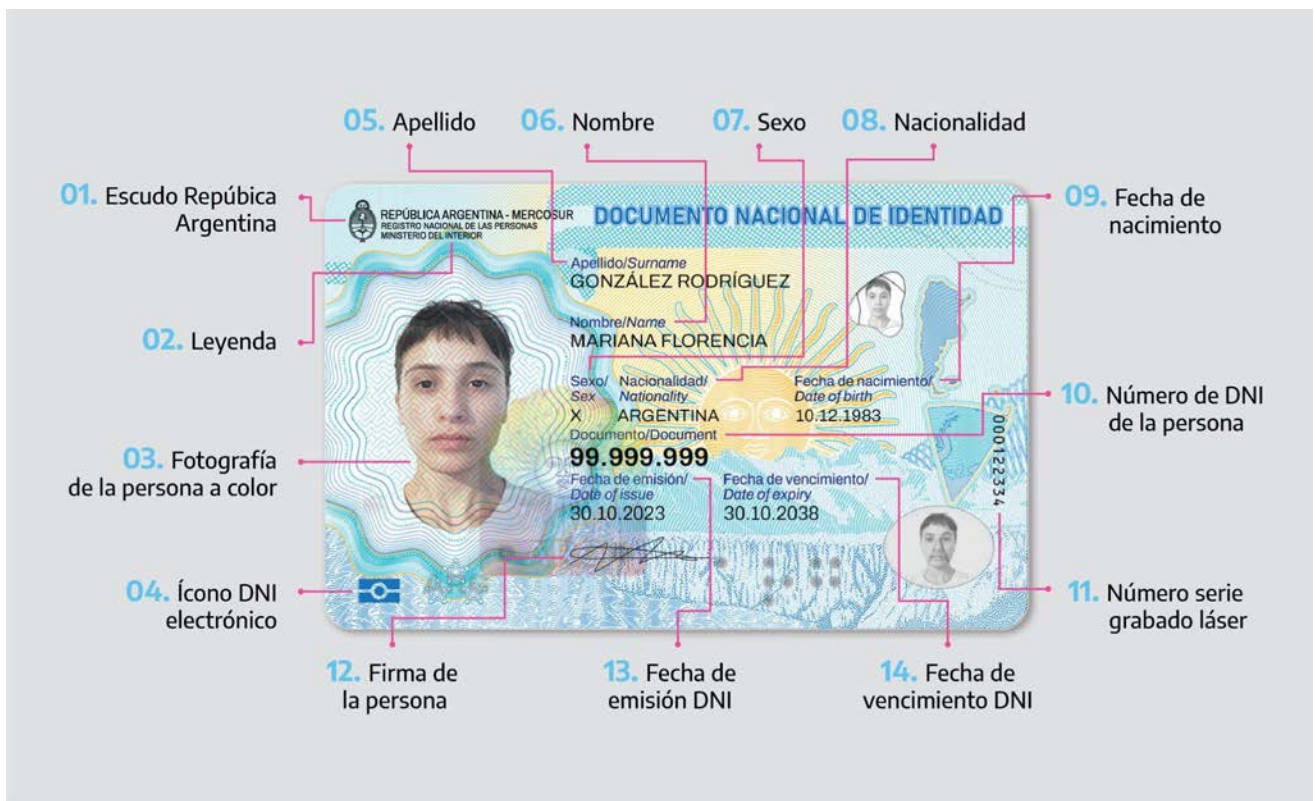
05. Apellido
06. Nombre
07. Sexo
08. Nacionalidad

01. Escudo República Argentina

REPÚBLICA ARGENTINA - MERCOSUR
REGISTRO NACIONAL DE LAS PERSONAS
MINISTERIO DEL INTERIOR

DOCUMENTO NACIONAL DE IDENTIDAD

09. Fecha de nacimiento

Apellido/Surname
GONZÁLEZ RODRÍGUEZ

02. Leyenda

Nombre/Name
MARIANA FLORENCIA

Sexo/ Sex
X

Nacionalidad/ Nationality
ARGENTINA

Fecha de nacimiento/ Date of birth
10.12.1983

10. Número de DNI de la persona

Documento/Document
99.999.999

03. Fotografía de la persona a color

Fecha de emisión/ Date of issue
30.10.2023

Fecha de vencimiento/ Date of expiry
30.10.2038

000122334

04. Ícono DNI electrónico

11. Número serie grabado láser

12. Firma de la persona
13. Fecha de emisión DNI
14. Fecha de vencimiento DNI